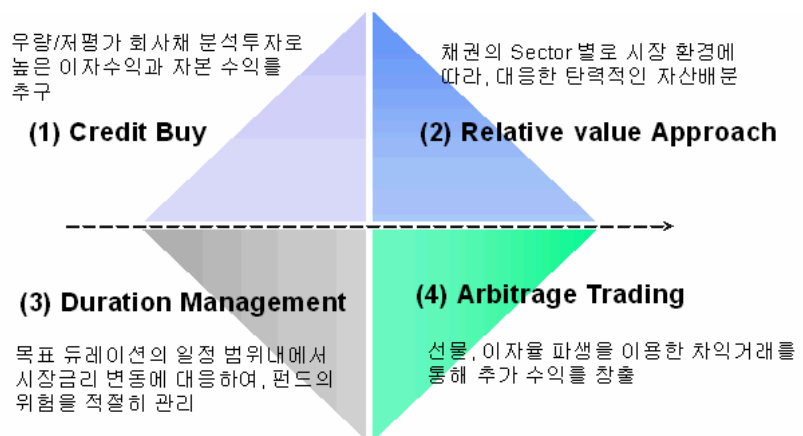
우량/저평가 회사채 분석투자로 높은 이자수익과 자본 수익률 추구

(1) Credit Buy

채권의 Sector별로 시장 환경에 따라, 대응한 탄력적인 자산배분

(2) Relative value Approach

(3) Duration Management

목표 듀레이션의 일정 범위내에서 시장금리 변동에 대응하여, 펀드의 위험을 적절히 관리

(4) Arbitrage Trading

선물, 이자율 파생을 이용한 차익거래를 통해 추가 수익을 창출